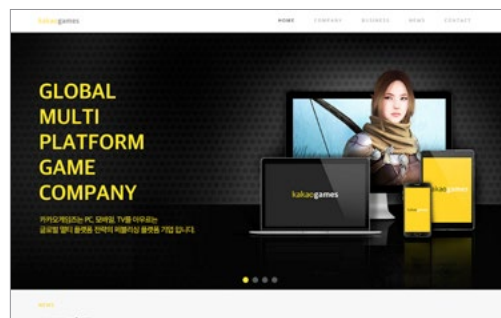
kakaogames

HOME COMPANY BUSINESS NEWS CONTACT

GLOBAL MULTI PLATFORM GAME COMPANY

카카오게임즈는 PC, 모바일, TV를 아우르는 글로벌 멀티 플랫폼 전략의 퍼블리싱 플랫폼 기업 입니다.

kakaogames

kakaogames

NEWS